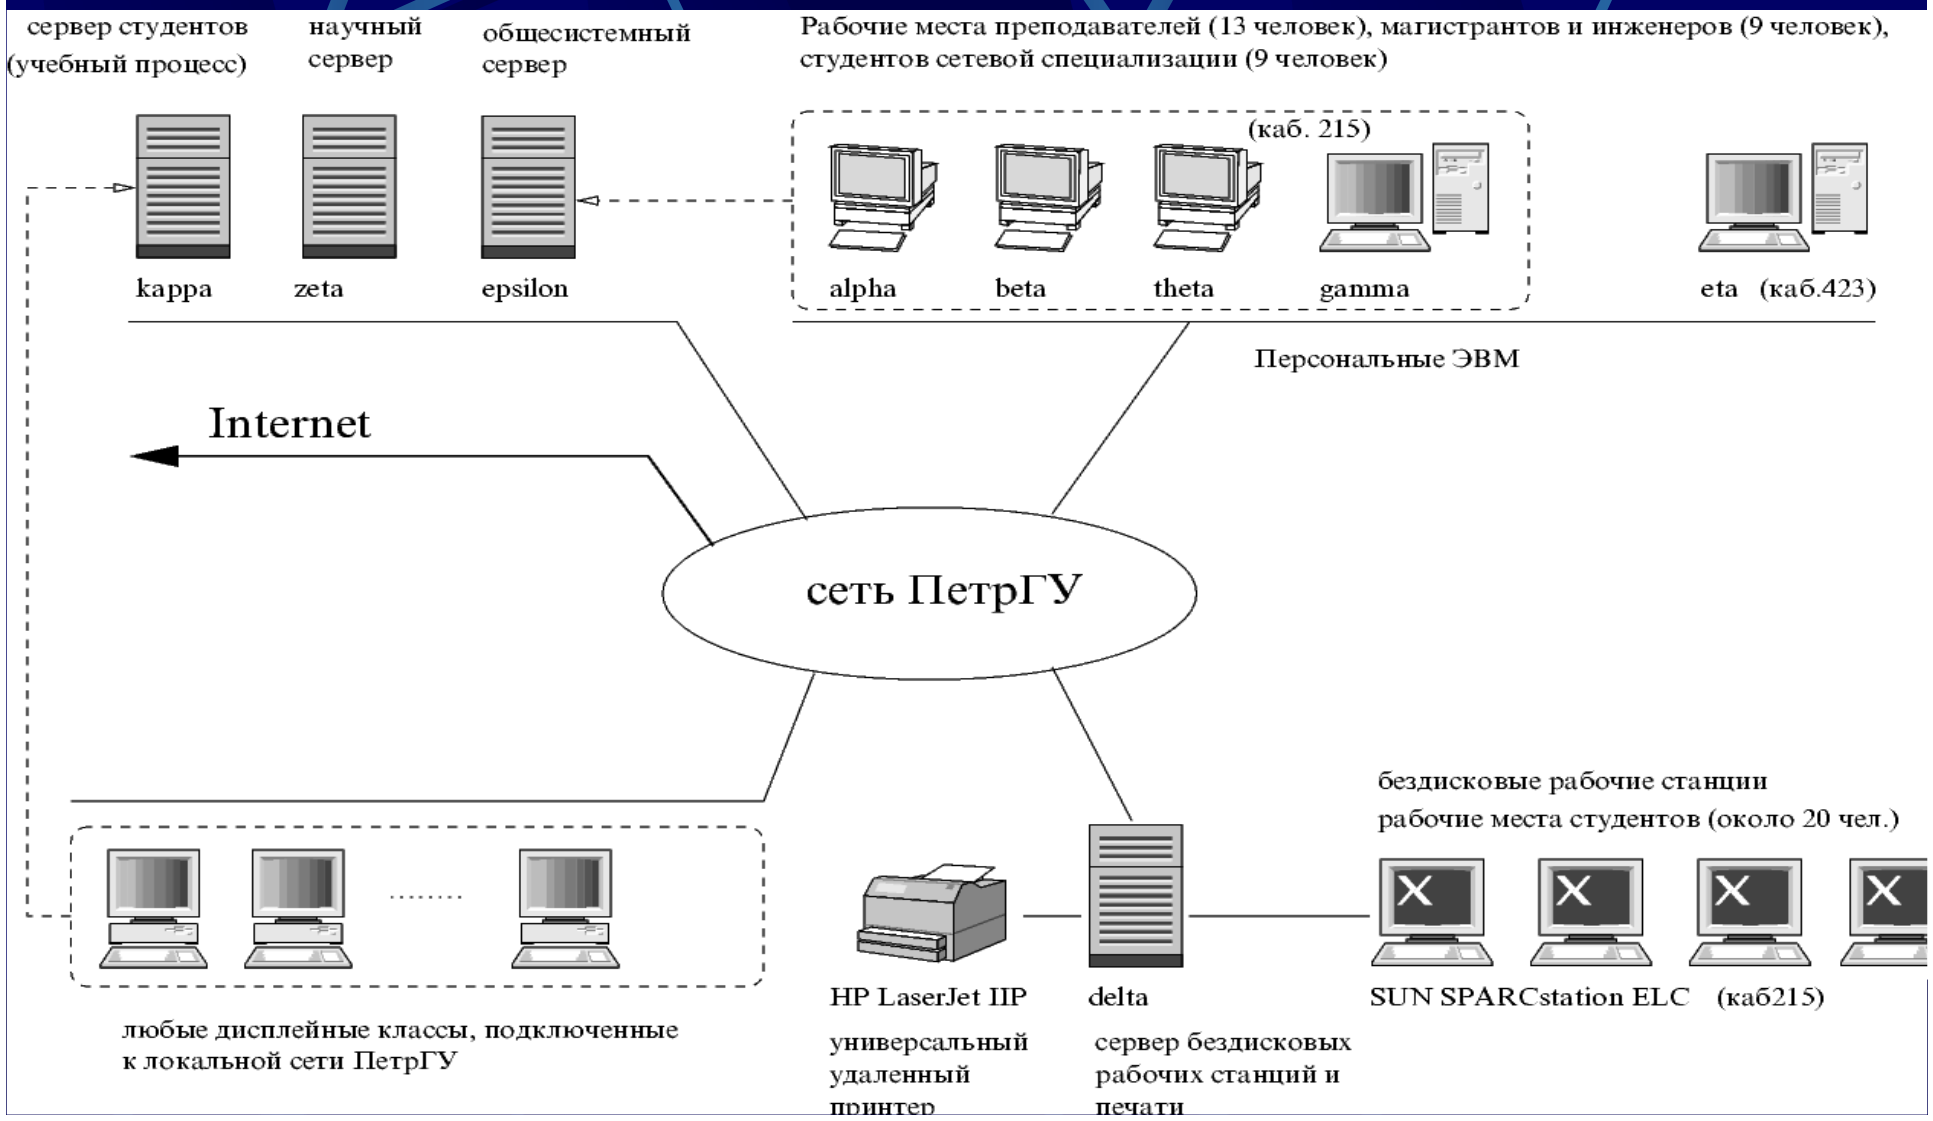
сервер студентов (учебный процесс)

научный сервер

общесистемный сервер

Рабочие места преподавателей (13 человек), магистрантов и инженеров (9 человек), студентов сетевой специализации (9 человек)

(каб. 215)

kappa

zeta

epsilon

alpha

beta

theta

gamma

eta (каб.423)

Персональные ЭВМ

Internet

сеть ПетрГУ

бездисковые рабочие станции

рабочие места студентов (около 20 чел.)

........

HP LaserJet IIP

delta

SUN SPARCstation ELC (каб215)

любые дисплейные классы, подключенные к локальной сети ПетрГУ

универсальный удаленный принтер

сервер бездисковых рабочих станций и печати